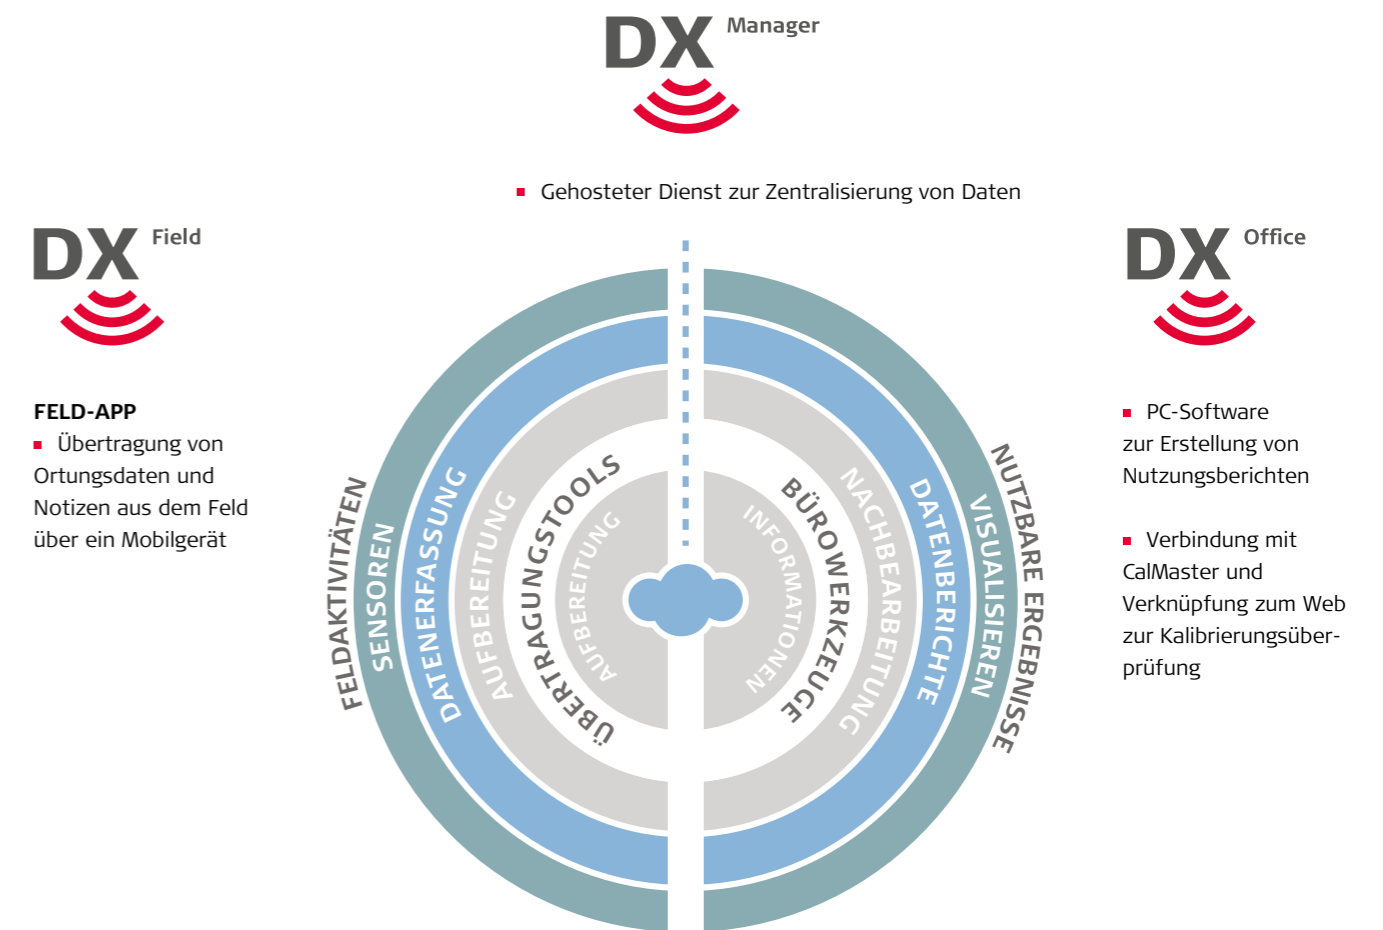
DX Manager

▪ Gehosteter Dienst zur Zentralisierung von Daten

DX Field

FELD-APP
▪ Übertragung von Ortungsdaten und Notizen aus dem Feld über ein Mobilgerät

FELDAKTIVITÄTEN
SENSOREN
DATENERFASSUNG
AUFBEREITUNG
ÜBERTRAGUNGSTOOLS
AUFBEREITUNG

INFORMATIONEN
BÜROWERKZEUGE
NACHBEARBEITUNG
DATENBERICHTE
VISUALISIEREN
NUTZBARE ERGEBNISSE

DX Office

▪ PC-Software zur Erstellung von Nutzungsberichten

▪ Verbindung mit CalMaster und Verknüpfung zum Web zur Kalibrierungsüberprüfung